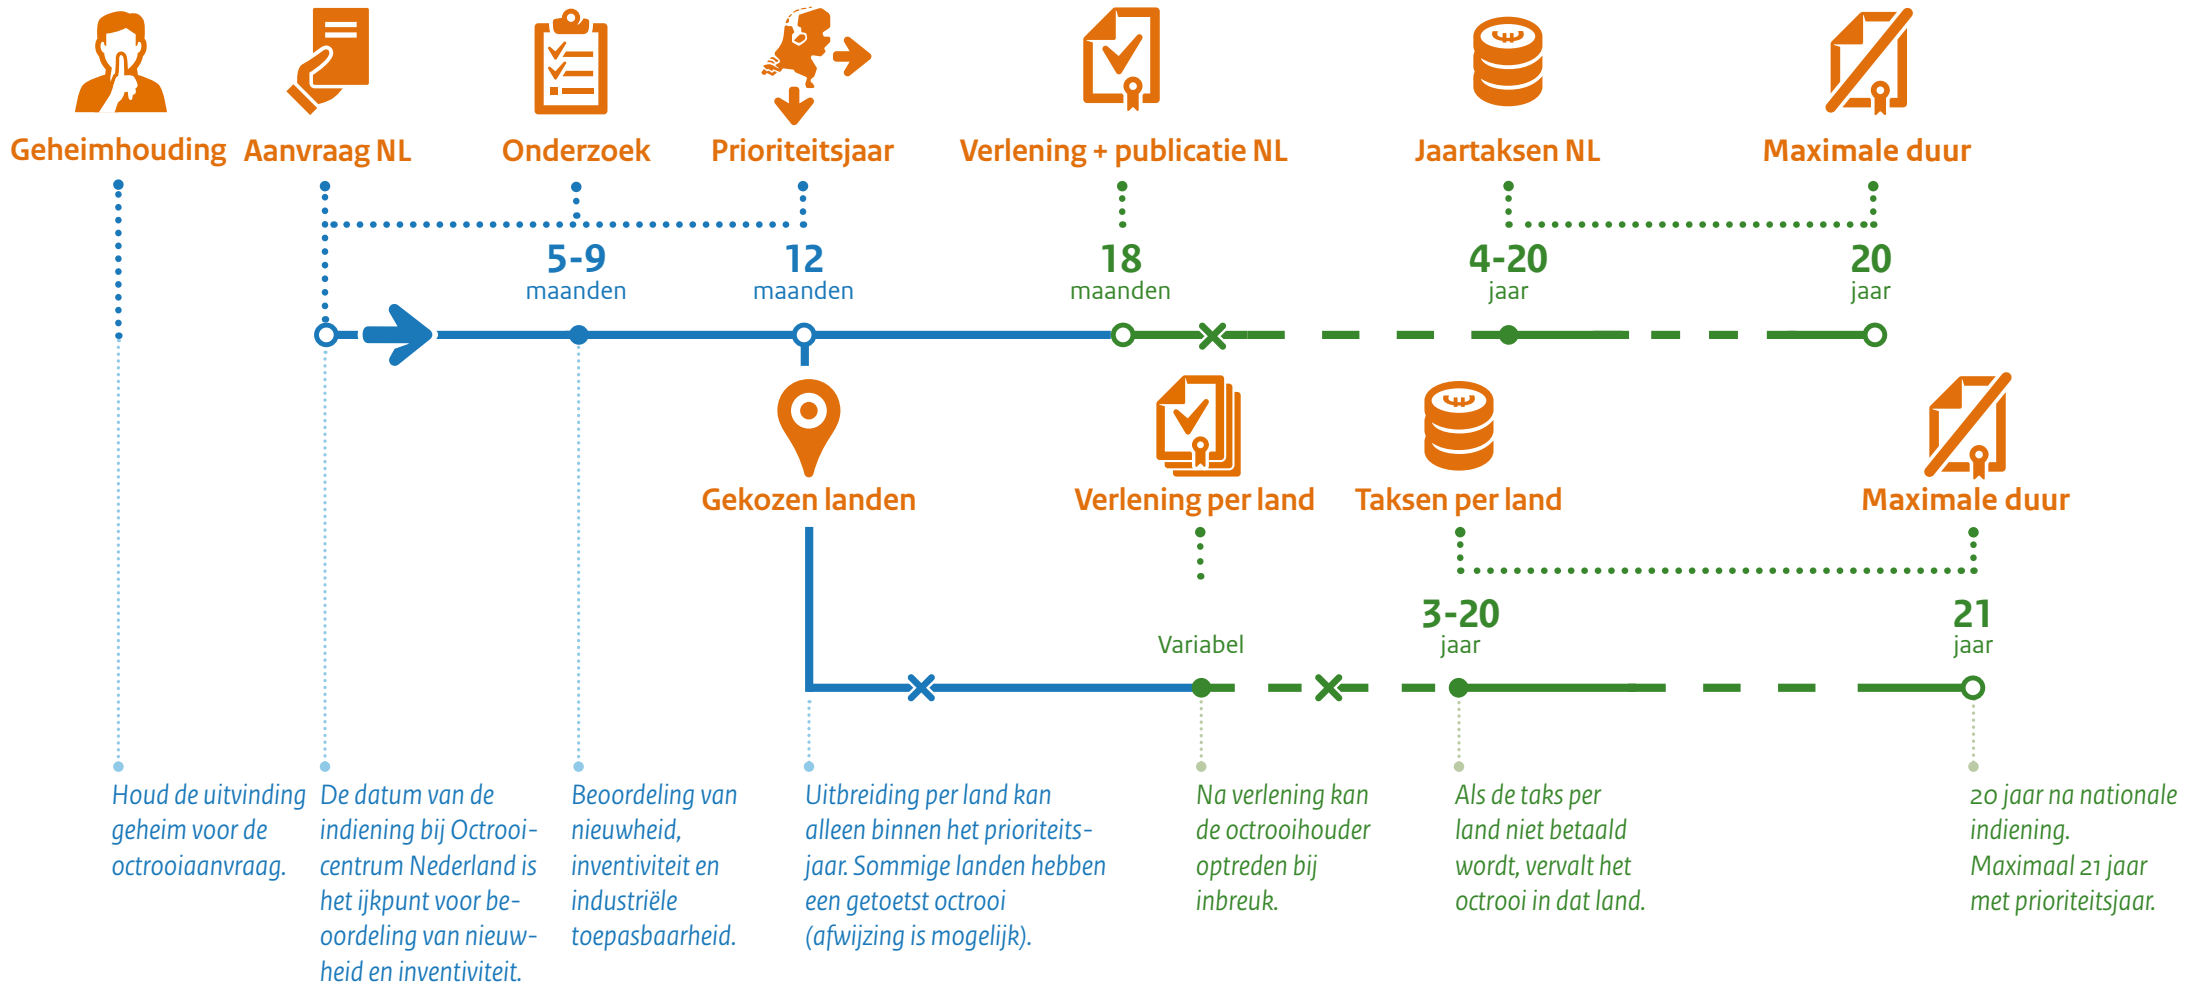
Geheimhouding

Aanvraag NL

Onderzoek

Prioriteitsjaar

Verlening + publicatie NL

Jaartaksen NL

Maximale duur

5-9 maanden

12 maanden

18 maanden

4-20 jaar

20 jaar

Gekozen landen

Verlening per land

Taksen per land

Maximale duur

Variabel

3-20 jaar

21 jaar

Houd de uitvinding geheim voor de octrooiaanvraag.

De datum van de indiening bij Octrooicentrum Nederland is het ijkpunt voor beoordeling van nieuwheid en inventiviteit.

Beoordeling van nieuwheid, inventiviteit en industriële toepasbaarheid.

Uitbreiding per land kan alleen binnen het prioriteitsjaar. Sommige landen hebben een getoetst octrooi (afwijzing is mogelijk).

Na verlening kan de octrooihouder optreden bij inbreuk.

Als de taks per land niet betaald wordt, vervalt het octrooi in dat land.

20 jaar na nationale indiening. Maximaal 21 jaar met prioriteitsjaar.